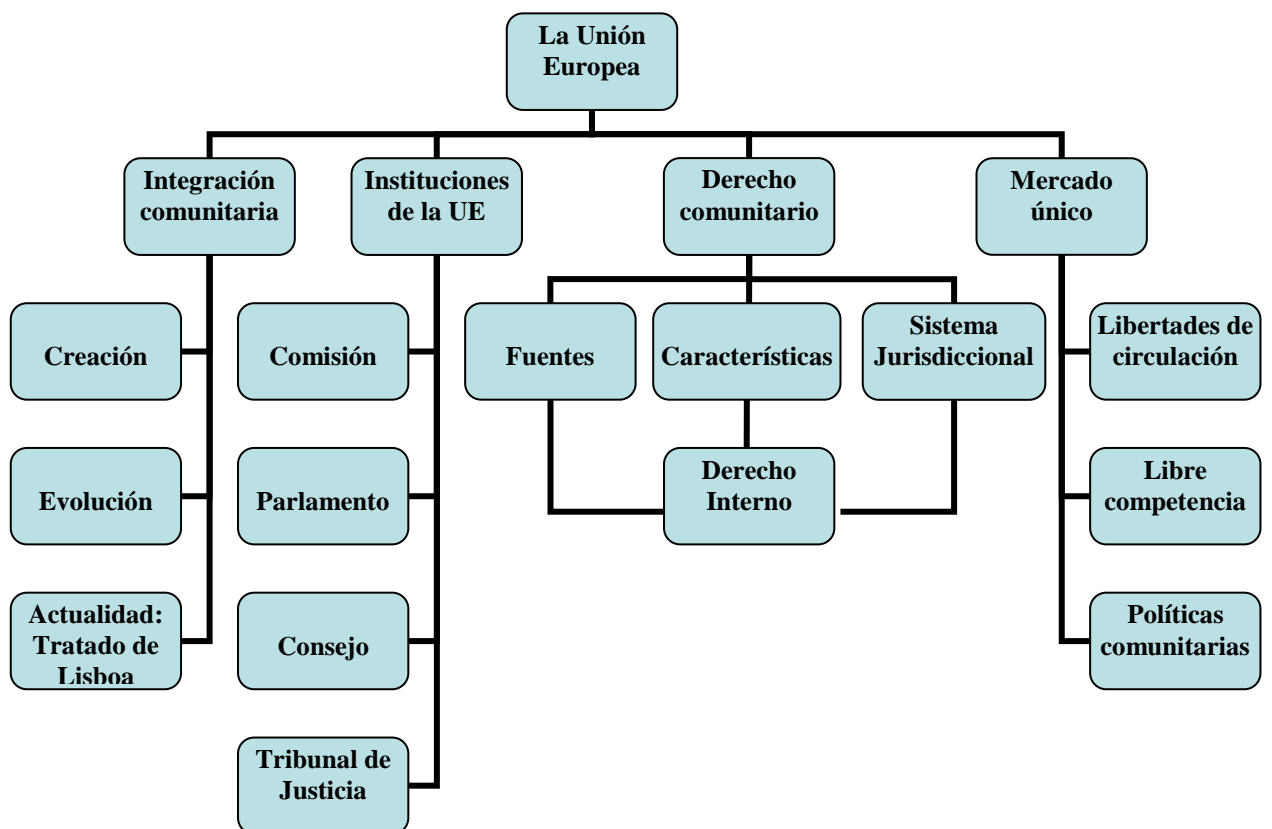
La Unión Europea

Integración comunitaria

Creación

Evolución

Actualidad: Tratado de Lisboa

Instituciones de la UE

Comisión

Parlamento

Consejo

Tribunal de Justicia

Derecho comunitario

Fuentes

Características

Sistema Jurisdiccional

Derecho Interno

Mercado único

Libertades de circulación

Libre competencia

Políticas comunitarias